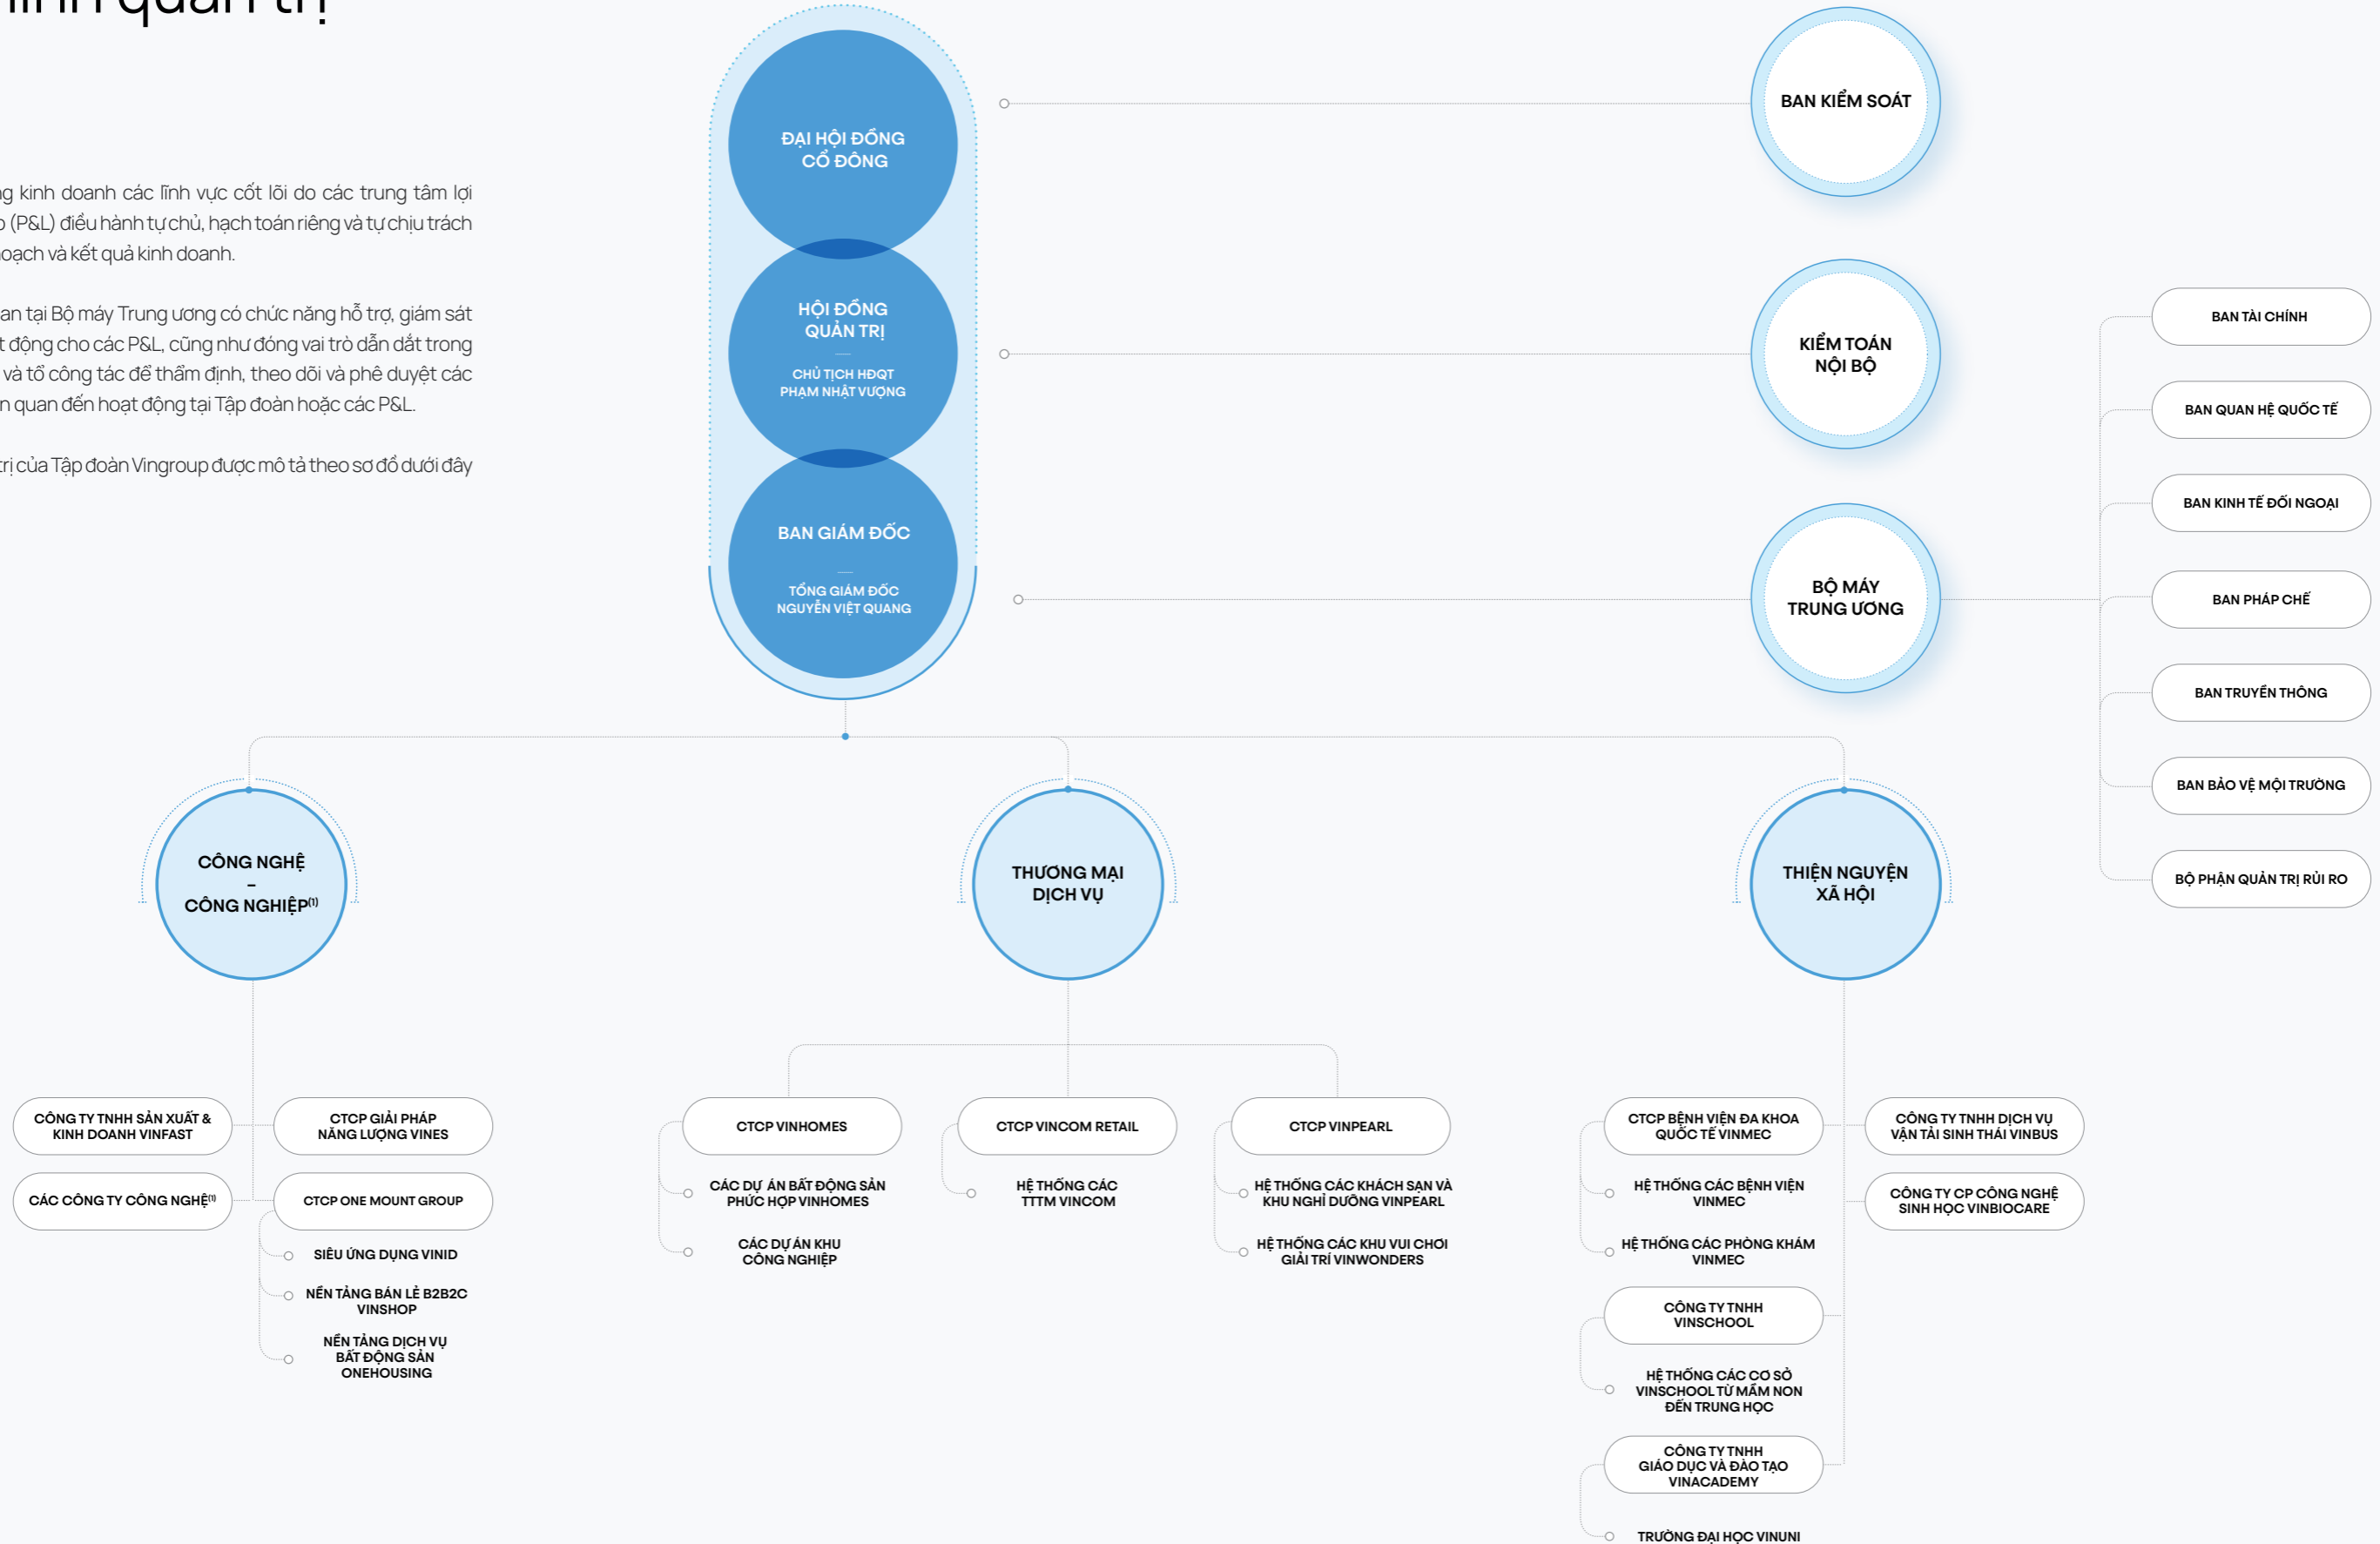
hình quản trị

g kinh doanh các lĩnh vực cốt lõi do các trung tâm lợi (P&L) điều hành tự chủ, hạch toán riêng và tự chịu trách oạch và kết quả kinh doanh.

an tại Bộ máy Trung ương có chức năng hỗ trợ, giám sát t động cho các P&L, cũng như đóng vai trò dẫn dắt trong và tổ công tác để thẩm định, theo dõi và phê duyệt các n quan đến hoạt động tại Tập đoàn hoặc các P&L.

trị của Tập đoàn Vingroup được mô tả theo sơ đồ dưới đây

ĐẠI HỘI ĐỒNG CỔ ĐÔNG

HỘI ĐỒNG QUẢN TRỊ

CHỦ TỊCH HĐQT PHẠM NHẬT VƯỢNG

BAN GIÁM ĐỐC

TỔNG GIÁM ĐỐC NGUYỄN VIỆT QUANG

BAN KIỂM SOÁT

KIỂM TOÁN NỘI BỘ

BỘ MÁY TRUNG ƯƠNG

BAN TÀI CHÍNH

BAN QUAN HỆ QUỐC TẾ

BAN KINH TẾ ĐỐI NGOẠI

BAN PHÁP CHẾ

BAN TRUYỀN THÔNG

BAN BẢO VỆ MÔI TRƯỜNG

BỘ PHẬN QUẢN TRỊ RỦI RO

CÔNG NGHỆ – CÔNG NGHIỆP$^{(1)}$

THƯƠNG MẠI DỊCH VỤ

THIỆN NGUYỆN XÃ HỘI

CÔNG TY TNHH SẢN XUẤT & KINH DOANH VINFAST

CÁC CÔNG TY CÔNG NGHỆ$^{(1)}$

CTCP GIẢI PHÁP NĂNG LƯỢNG VINES

CTCP ONE MOUNT GROUP

SIÊU ỨNG DỤNG VINID

NỀN TẢNG BÁN LẺ B2B2C VINSHOP

NỀN TẢNG DỊCH VỤ BẤT ĐỘNG SẢN ONEHOUSING

CTCP VINHOMES

CÁC DỰ ÁN BẤT ĐỘNG SẢN PHỨC HỢP VINHOMES

CÁC DỰ ÁN KHU CÔNG NGHIỆP

CTCP VINCOM RETAIL

HỆ THỐNG CÁC TTTM VINCOM

CTCP VINPEARL

HỆ THỐNG CÁC KHÁCH SẠN VÀ KHU NGHỈ DƯỠNG VINPEARL

HỆ THỐNG CÁC KHU VUI CHƠI GIẢI TRÍ VINWONDERS

CTCP BỆNH VIỆN ĐA KHOA QUỐC TẾ VINMEC

HỆ THỐNG CÁC BỆNH VIỆN VINMEC

HỆ THỐNG CÁC PHÒNG KHÁM VINMEC

CÔNG TY TNHH VINSCHOOL

HỆ THỐNG CÁC CƠ SỞ VINSCHOOL TỪ MẦM NON ĐẾN TRUNG HỌC

CÔNG TY TNHH GIÁO DỤC VÀ ĐÀO TẠO VINACADEMY

TRƯỜNG ĐẠI HỌC VINUNI

CÔNG TY TNHH DỊCH VỤ VẬN TẢI SINH THÁI VINBUS

CÔNG TY CP CÔNG NGHỆ SINH HỌC VINBIOCARE